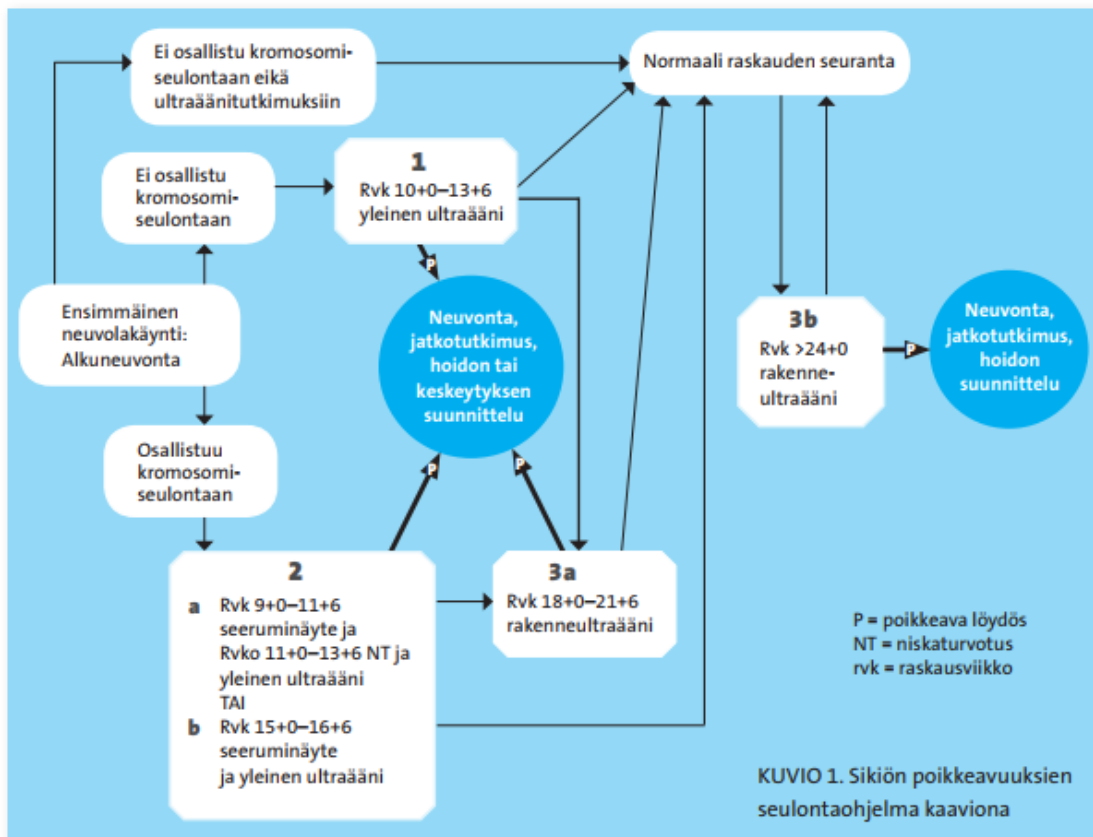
Ei osallistu kromosomiseulontaan eikä ultraäänitutkimuksiin

Normaali raskauden seuranta

Ei osallistu kromosomiseulontaan

1
Rvk 10+0–13+6 yleinen ultraääni

P

Ensimmäinen neuvolakäynti: Alkuneuvonta

Neuvonta, jatkotutkimus, hoidon tai keskeytyksen suunnittelu

3b
Rvk >24+0 rakenneultraääni

P

Neuvonta, jatkotutkimus, hoidon suunnittelu

Osallistuu kromosomiseulontaan

P

P

2
a Rvk 9+0–11+6 seeruminäyte ja Rvko 11+0–13+6 NT ja yleinen ultraääni
TAI
b Rvk 15+0–16+6 seeruminäyte ja yleinen ultraääni

3a
Rvk 18+0–21+6 rakenneultraääni

P = poikkeava löydös
NT = niskaturvotus
rvk = raskausviikko

KUVIO 1. Sikiön poikkeavuuksien seulontaohjelma kaaviona